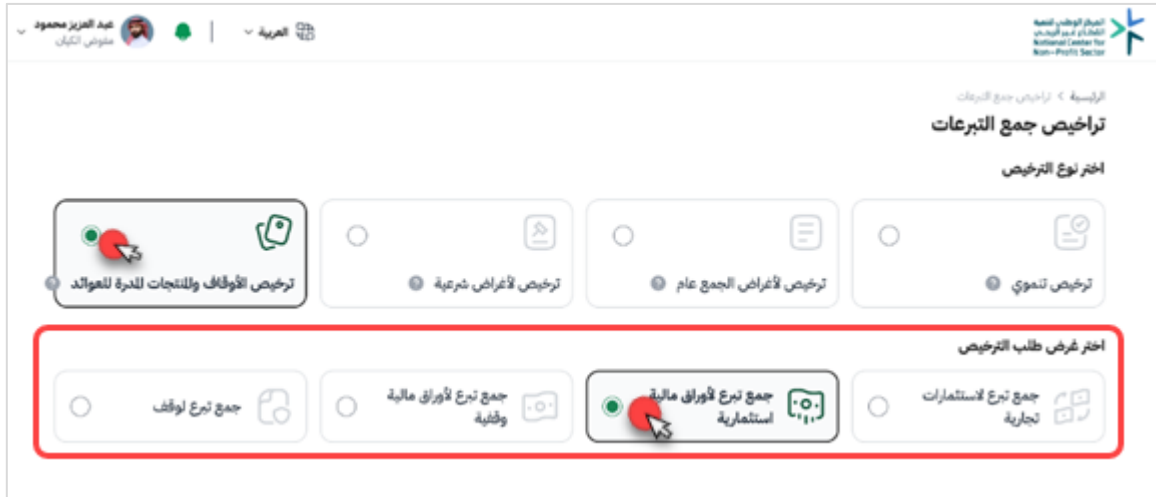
المركز الوطني لتنمية القطاع غير الربحي
National Center for Non-Profit Sector

العربية

عبد العزيز محمود
مفوض الكيان

الرئيسية > تراخيص جمع التبرعات

تراخيص جمع التبرعات

اختر نوع الترخيص

ترخيص تنموي

ترخيص لأغراض الجمع عام

ترخيص لأغراض شرعية

ترخيص الأوقاف والمنتجات المدرة للعوائد

اختر غرض طلب الترخيص

جمع تبرع لاستثمارات تجارية

جمع تبرع لأوراق مالية استثمارية

جمع تبرع لأوراق مالية وقفية

جمع تبرع لوقف